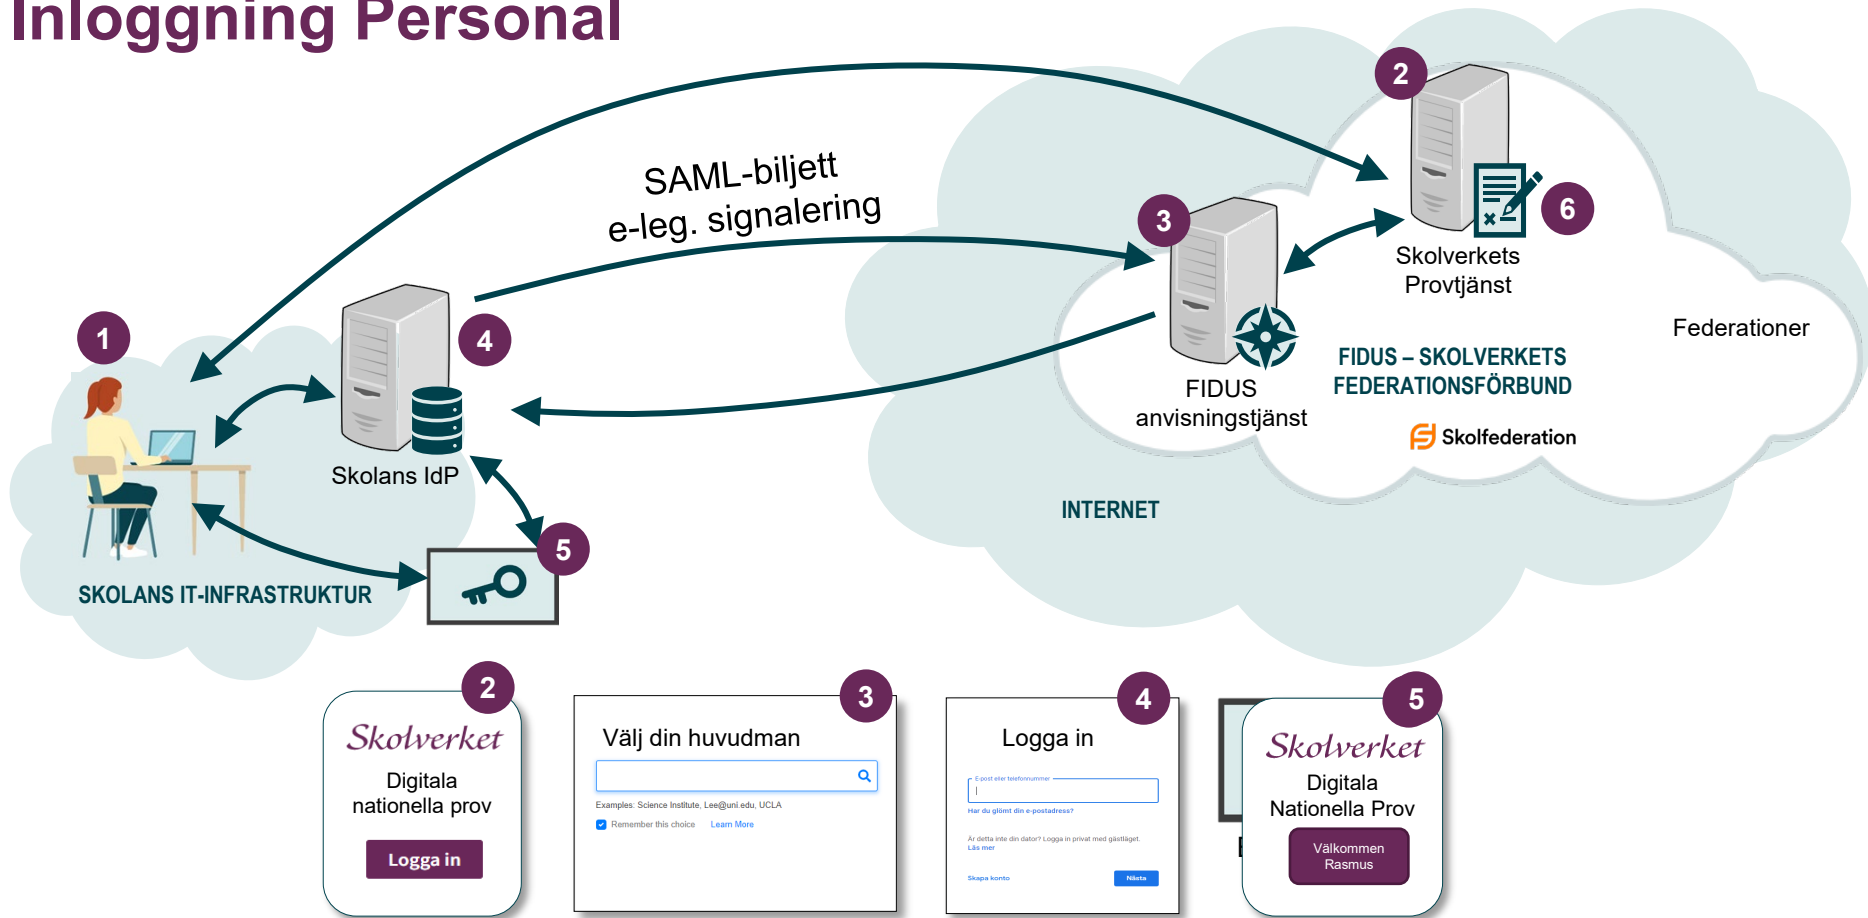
Inloggning Personal

SAML-biljett
e-leg. signalering

2

3

6

Skolverkets Provtjänst

Federationer

1

4

FIDUS anvisningstjänst

FIDUS – SKOLVERKETS FEDERATIONSFÖRBUND

Skolfederation

Skolans IdP

INTERNET

5

SKOLANS IT-INFRASTRUKTUR

2

Skolverket

Digitala nationella prov

Logga in

3

Välj din huvudman

Examples: Science Institute, Lee@uni.edu, UCLA

Remember this choice Learn More

4

Logga in

E-post eller telefonnummer

Har du glömt din e-postadress?

Är detta inte din dator? Logga in privat med gästläget. Läs mer

Skapa konto

Nästa

5

Skolverket

Digitala Nationella Prov

Välkommen Rasmus